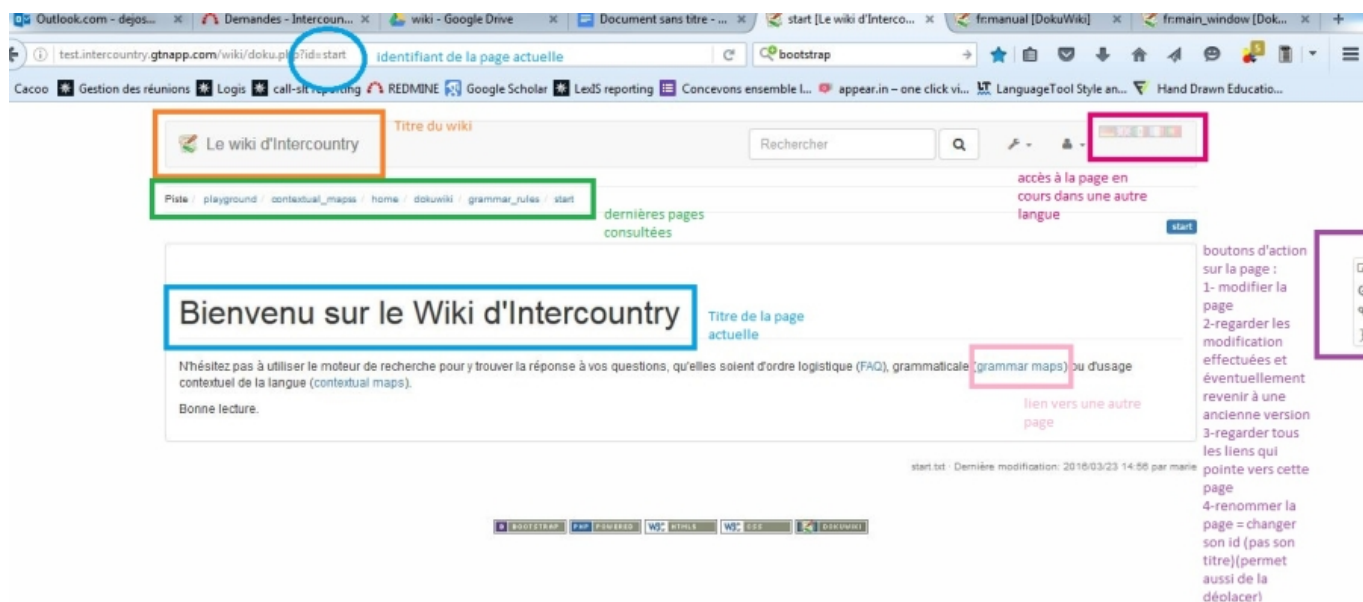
Outlook.com - dejos... × Demandes - Intercoun... × wiki - Google Drive × Document sans titre - ... × start [Le wiki d'Interco... × fr:manual [DokuWiki] × fr:main_window [Dok... × +

test.intercountry.gtnapp.com/wiki/doku.php?id=start identifiant de la page actuelle bootstrap

Cacoo Gestion des réunions Logis call-slt reporting REDMINE Google Scholar LexIS reporting Concevons ensemble l... appear.in – one click vi... LanguageTool Style an... Hand Drawn Educatio...

Le wiki d'Intercountry Titre du wiki

Rechercher

accès à la page en cours dans une autre langue

Piste / playground / contextual_mapss / home / dokuwiki / grammar_rules / start

dernières pages consultées

start

boutons d'action sur la page :
1- modifier la page
2-regarder les modifications effectuées et éventuellement revenir à une ancienne version
3-regarder tous les liens qui pointe vers cette page
4-renommer la page = changer son id (pas son titre)(permet aussi de la déplacer)

Bienvenu sur le Wiki d'Intercountry

Titre de la page actuelle

N'hésitez pas à utiliser le moteur de recherche pour y trouver la réponse à vos questions, qu'elles soient d'ordre logistique (FAQ), grammaticale (grammar maps) ou d'usage contextuel de la langue (contextual maps).

Bonne lecture.

lien vers une autre page

start.txt · Dernière modification: 2016/03/23 14:56 par marie

BOOTSTRAP PHP POWERED W3C HTML5 W3C CSS DOKUWIKI